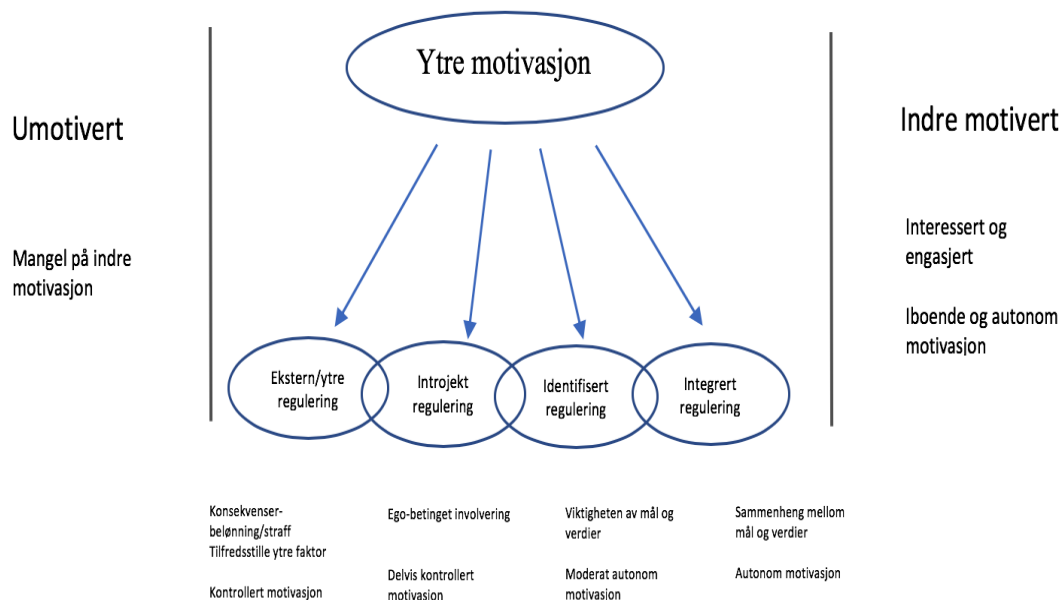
Ytre motivasjon

Umotivert

Mangel på indre motivasjon

Indre motivert

Interessert og engasjert

Iboende og autonom motivasjon

Ekstern/ytre regulering

Introjekt regulering

Identifisert regulering

Integrert regulering

Konsekvenser-belønning/straff
Tilfredsstille ytre faktor

Kontrollert motivasjon

Ego-betinget involvering

Delvis kontrollert motivasjon

Viktigheten av mål og verdier

Moderat autonom motivasjon

Sammenheng mellom mål og verdier

Autonom motivasjon